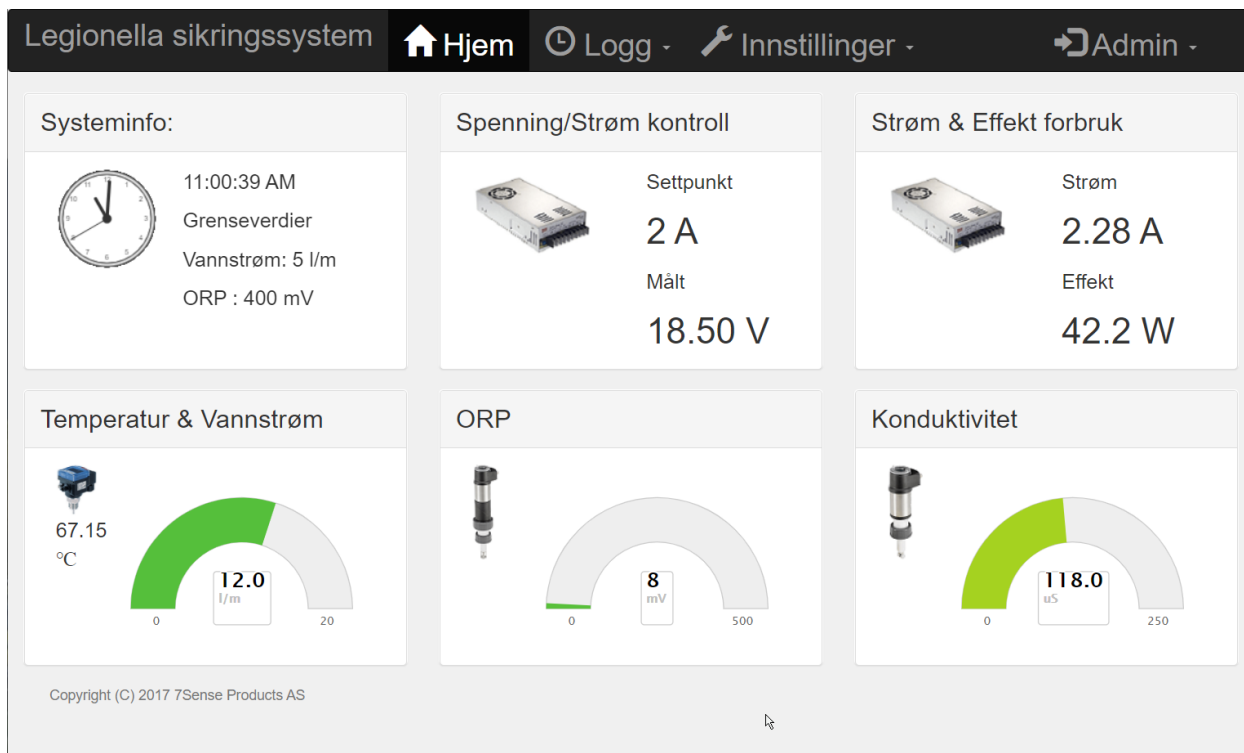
Legionella sikringssystem Hjem Logg Innstillinger Admin

Systeminfo:

11:00:39 AM

Grenseverdier

Vannstrøm: 5 l/m

ORP : 400 mV

Spenning/Strøm kontroll

Settpunkt

2 A

Målt

18.50 V

Strøm & Effekt forbruk

Strøm

2.28 A

Effekt

42.2 W

Temperatur & Vannstrøm

67.15 °C

12.0 l/m

0 20

ORP

8 mV

0 500

Konduktivitet

118.0 uS

0 250

Copyright (C) 2017 7Sense Products AS